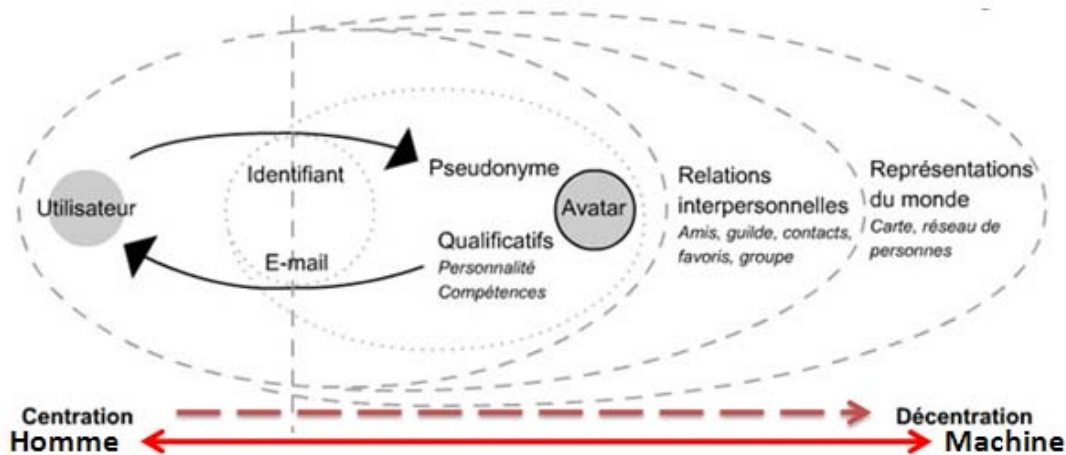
Utilisateur

Identifiant

E-mail

Pseudonyme

Avatar

Qualificatifs
*Personnalité*
*Compétences*

Relations interpersonnelles
*Amis, guilde, contacts, favoris, groupe*

Représentations du monde
*Carte, réseau de personnes*

Centration
Homme

Décentration
Machine